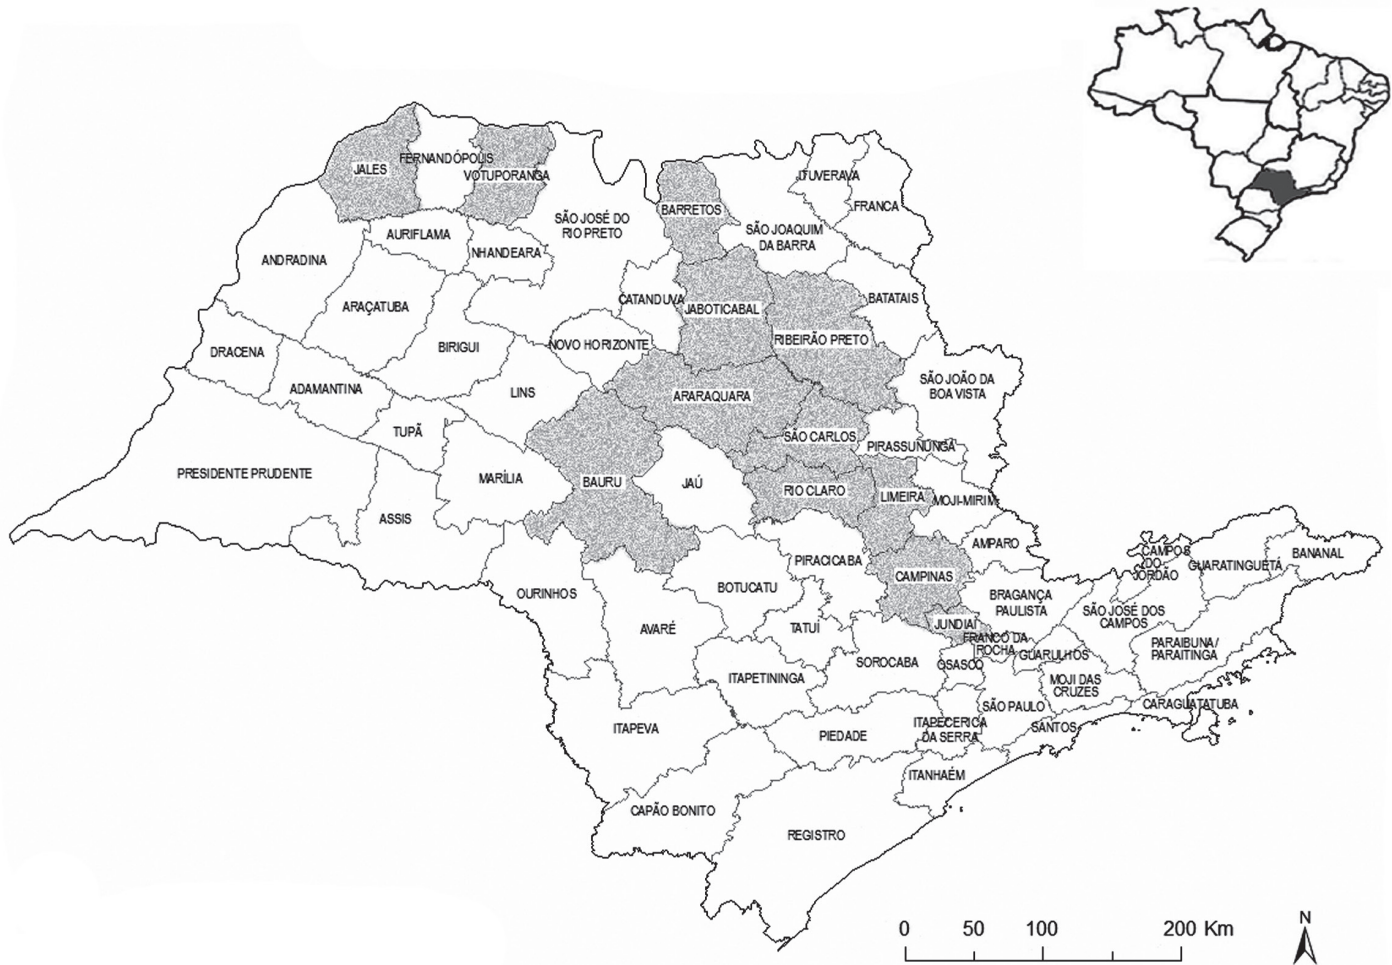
JALES
FERNANDÓPOLIS
VOTUPORANGA
SÃO JOSÉ DO RIO PRETO
BARRETOS
ITUVERAVA
FRANCA
SÃO JOAQUIM DA BARRA
AURIFLAMA
NHANDEARA
ANDRADINA
ARAÇATUBA
CATANDUVA
JABOTICABAL
BATATAIS
RIBEIRÃO PRETO
BIRIGUI
NOVO HORIZONTE
DRACENA
ADAMANTINA
LINS
ARARAQUARA
SÃO JOÃO DA BOA VISTA
TUPÃ
SÃO CARLOS
PIRASSUNUNGA
PRESIDENTE PRUDENTE
MARÍLIA
BAURU
JAÚ
RIO CLARO
LIMEIRA
MOJI-MIRIM
ASSIS
AMPARO
PIRACICABA
CAMPOS DO JORDÃO
GUARATINGUETÁ
BANANAL
CAMPINAS
OURINHOS
BOTUCATU
BRAGANÇA PAULISTA
SÃO JOSÉ DOS CAMPOS
AVARÉ
TATUÍ
JUNDIAÍ
FRANCO DA ROCHA
PARAIBUNA / PARAITINGA
GUARULHOS
ITAPETININGA
SOROCABA
OSASCO
MOJI DAS CRUZES
SÃO PAULO
CARAGUATATUBA
ITAPEVA
PIEDADE
ITAPECERICA DA SERRA
SANTOS
ITANHAÉM
CAPÃO BONITO
REGISTRO
0 50 100 200 Km
N